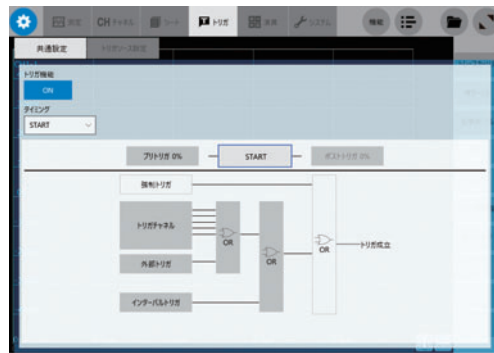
測定　CH チャネル　シート　トリガ　演算　システム　機能

共通設定　トリガー設定

トリガ機能
ON
タイミング
START

プリトリガ 0%　START　ポストトリガ 0%

強制トリガ
トリガチャネル
外部トリガ
インターバルトリガ
OR
OR
OR
トリガ成立